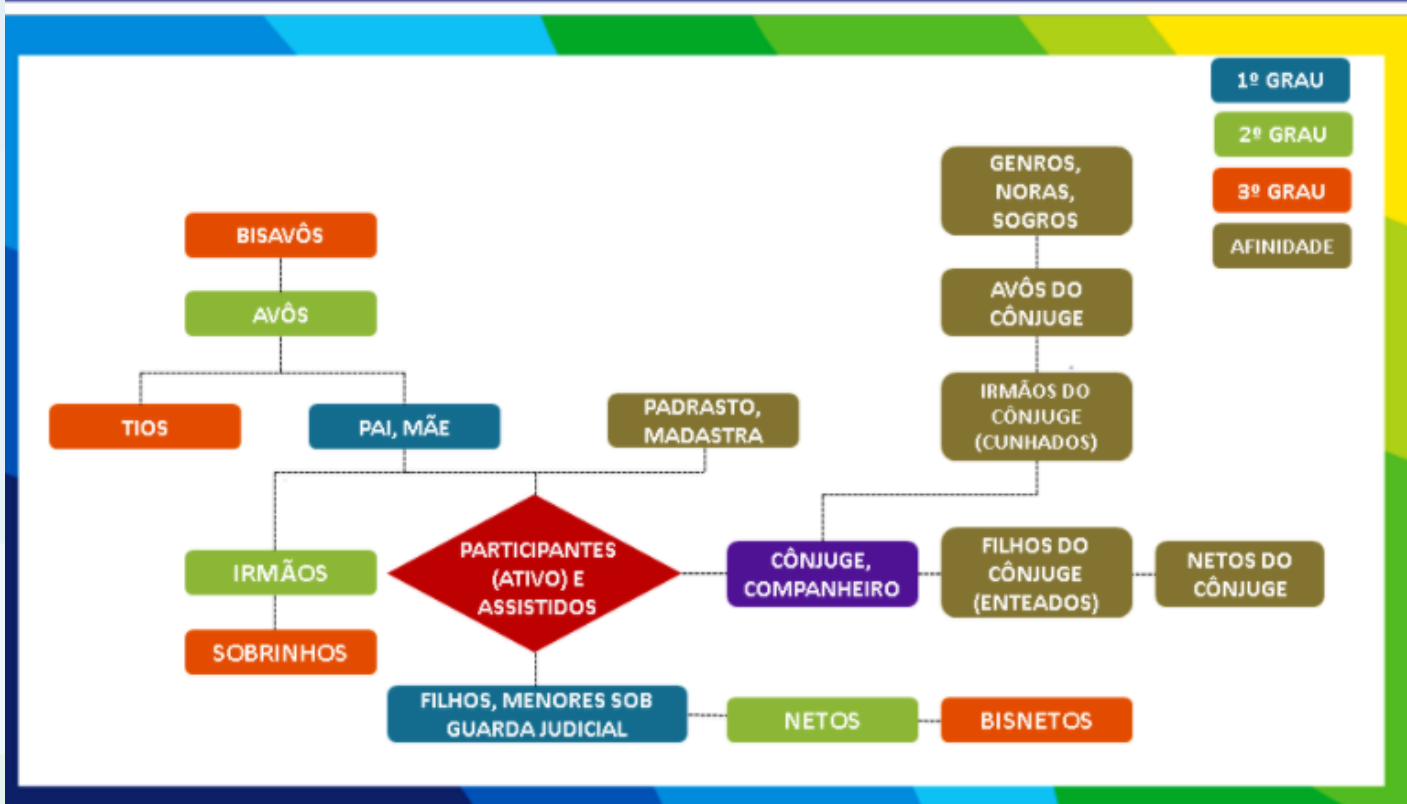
1º GRAU
2º GRAU
3º GRAU
AFINIDADE

GENROS, NORAS, SOGROS

AVÔS DO CÔNJUGE

IRMÃOS DO CÔNJUGE (CUNHADOS)

BISAVÔS

AVÔS

TIOS

PAI, MÃE

PADRASTO, MADASTRA

IRMÃOS

PARTICIPANTES (ATIVO) E ASSISTIDOS

CÔNJUGE, COMPANHEIRO

FILHOS DO CÔNJUGE (ENTEADOS)

NETOS DO CÔNJUGE

SOBRINHOS

FILHOS, MENORES SOB GUARDA JUDICIAL

NETOS

BISNETOS